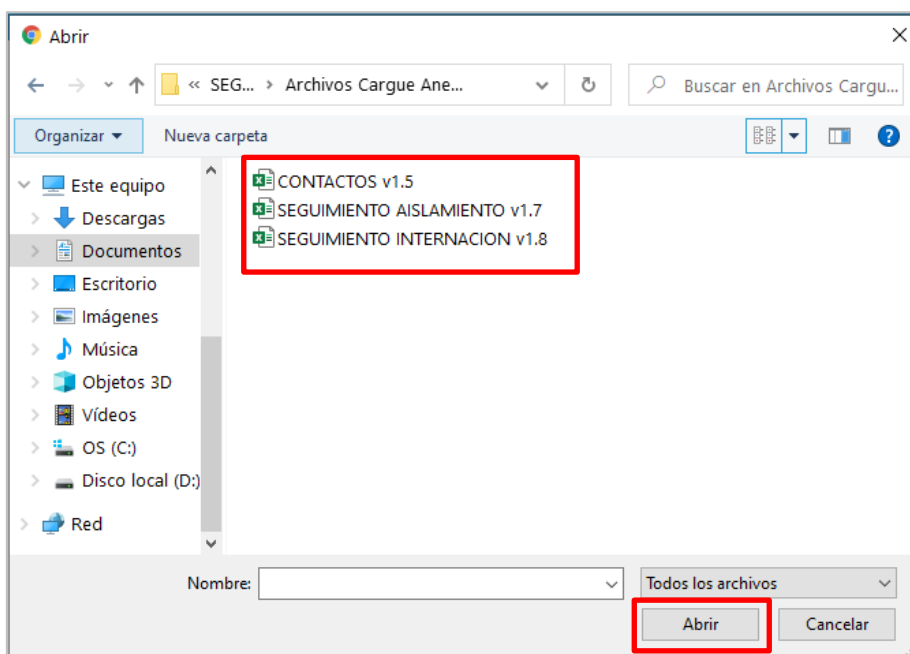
Abrir

« SEG... › Archivos Cargue Ane...

Buscar en Archivos Cargu...

Organizar ▾ Nueva carpeta

Este equipo
Descargas
Documentos
Escritorio
Imágenes
Música
Objetos 3D
Vídeos
OS (C:)
Disco local (D:)
Red

CONTACTOS v1.5
SEGUIMIENTO AISLAMIENTO v1.7
SEGUIMIENTO INTERNACION v1.8

Nombre:

Todos los archivos

Abrir

Cancelar